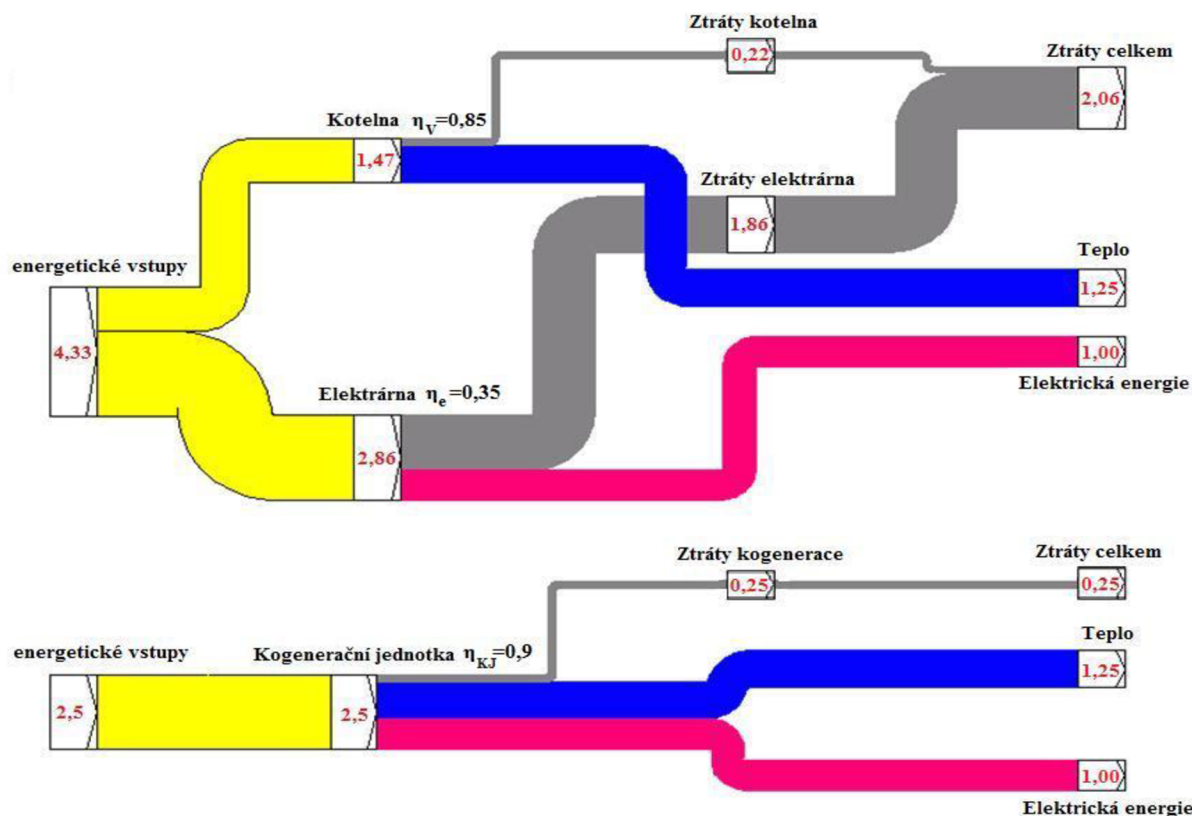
Ztráty kotelna
0,22
Ztráty celkem
2,06
Kotelna $\eta_V$=0,85
1,47
Ztráty elektrárna
1,86
energetické vstupy
4,33
Teplo
1,25
1,00
Elektrická energie
Elektrárna $\eta_e$=0,35
2,86

Ztráty kogenerace
0,25
Ztráty celkem
0,25
energetické vstupy
Kogenerační jednotka $\eta_{KJ}$=0,9
Teplo
2,5
2,5
1,25
1,00
Elektrická energie